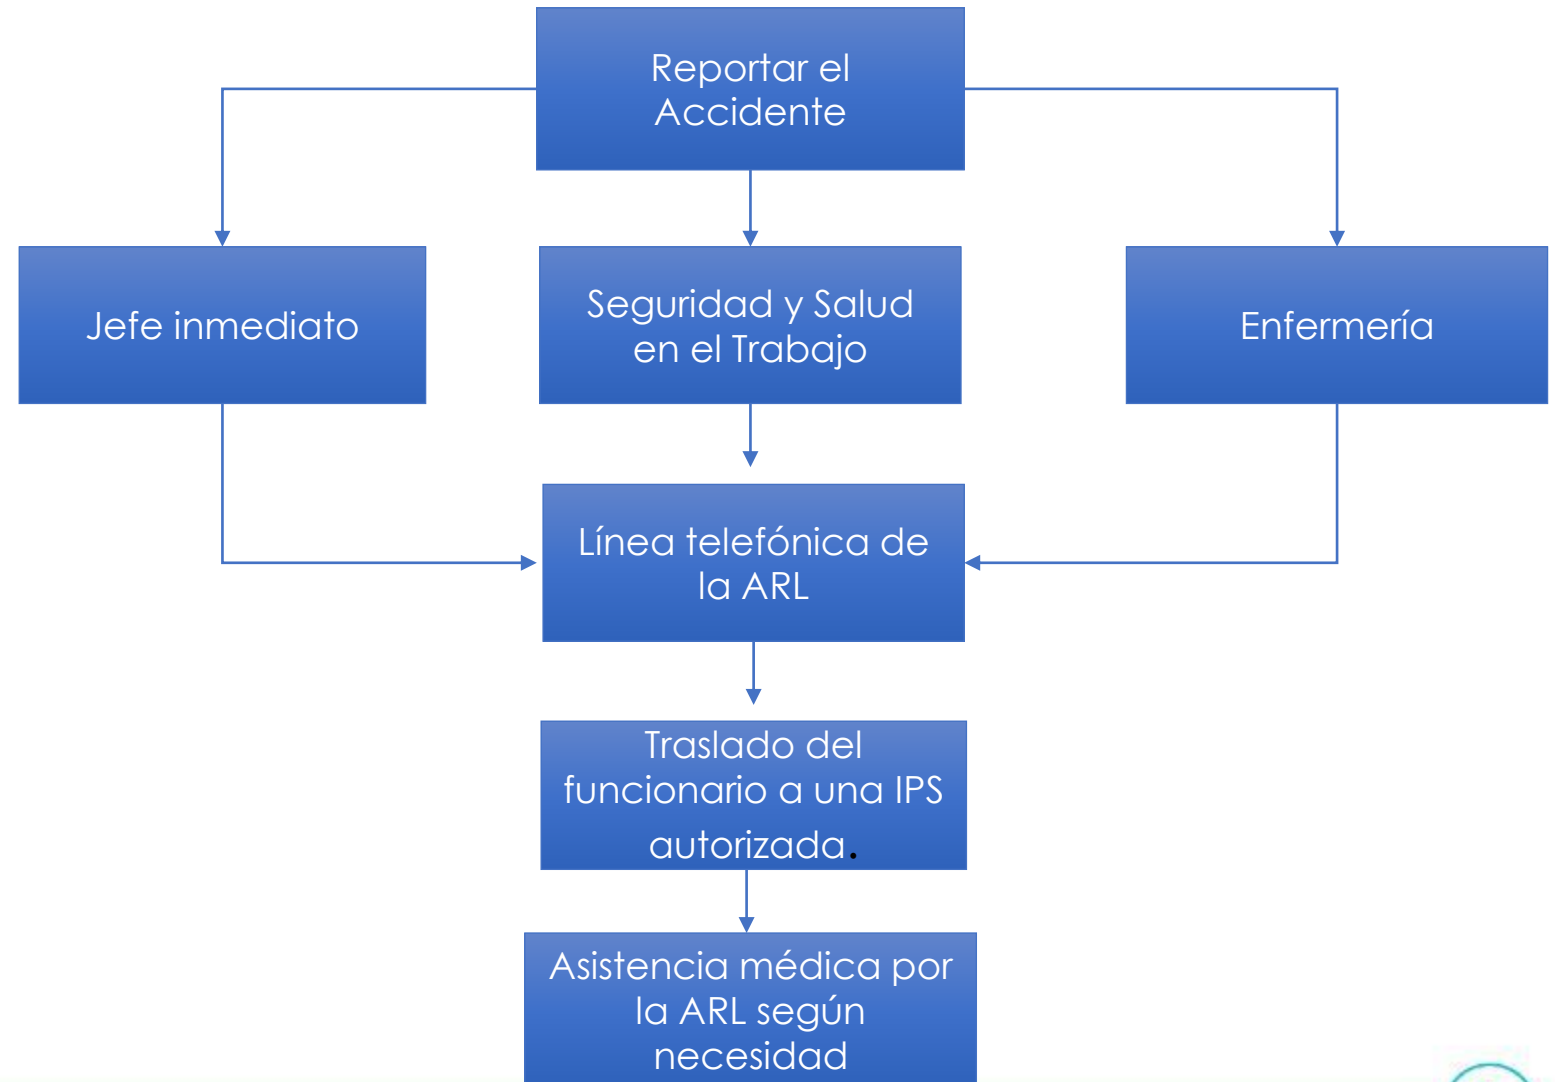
Reportar el Accidente

Jefe inmediato

Seguridad y Salud en el Trabajo

Enfermería

Línea telefónica de la ARL

Traslado del funcionario a una IPS autorizada.

Asistencia médica por la ARL según necesidad